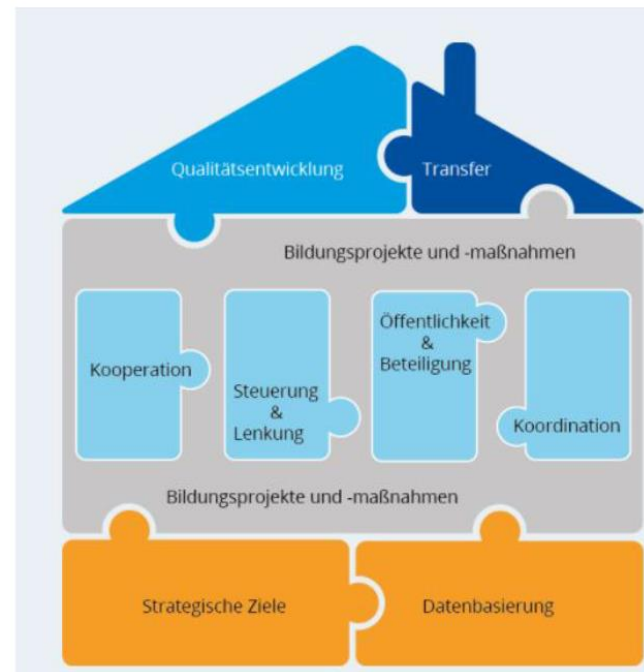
Qualitätsentwicklung

Transfer

Bildungsprojekte und -maßnahmen

Kooperation

Steuerung & Lenkung

Öffentlichkeit & Beteiligung

Koordination

Bildungsprojekte und -maßnahmen

Strategische Ziele

Datenbasierung